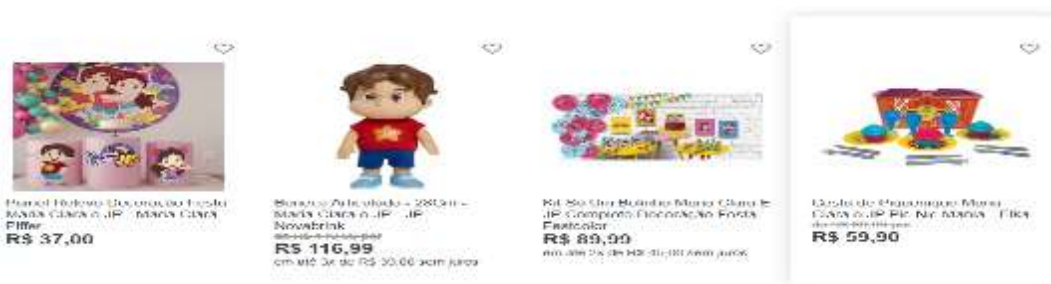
Painel Roleno Decoração Festa Maria Clara e JP - Maria Clara
Piffer
R$ 37,00

Boneco Articulado - 28Cm - Maria Clara e JP - JP
Novabrink
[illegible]
R$ 116,99
em até 3x de R$ 38,00 sem juros

Kit Só Um Bolinho Maria Clara e JP Completo Decoração Festa
Festcolor
R$ 89,99
em até 2x de R$ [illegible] sem juros

Cesta de Piquenique Maria Clara e JP Pic Nic Mania - Elka
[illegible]
R$ 59,90